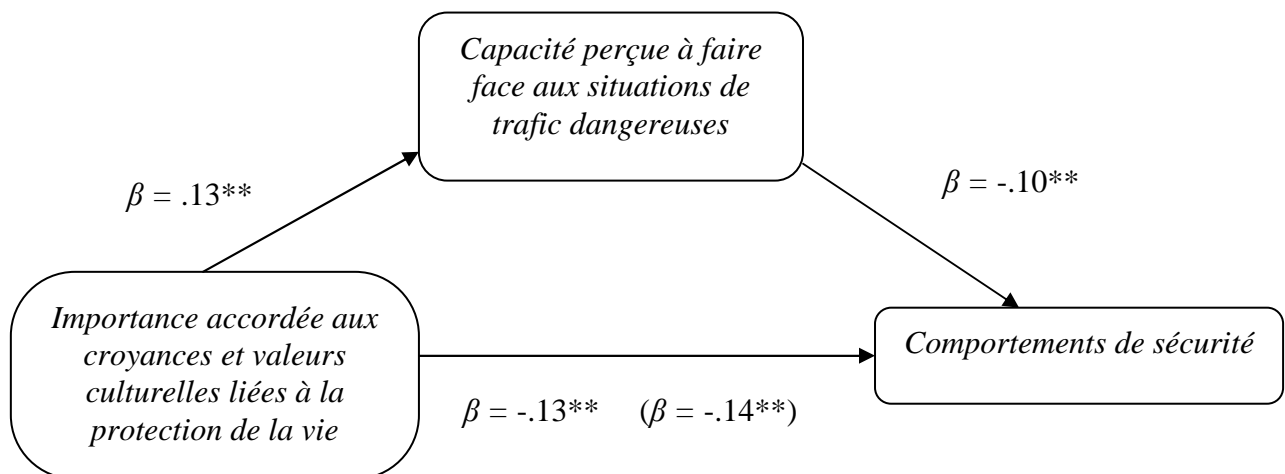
Capacité perçue à faire face aux situations de trafic dangereuses

$\beta$ = .13**

$\beta$ = -.10**

Importance accordée aux croyances et valeurs culturelles liées à la protection de la vie

Comportements de sécurité

$\beta$ = -.13** ($\beta$ = -.14**)